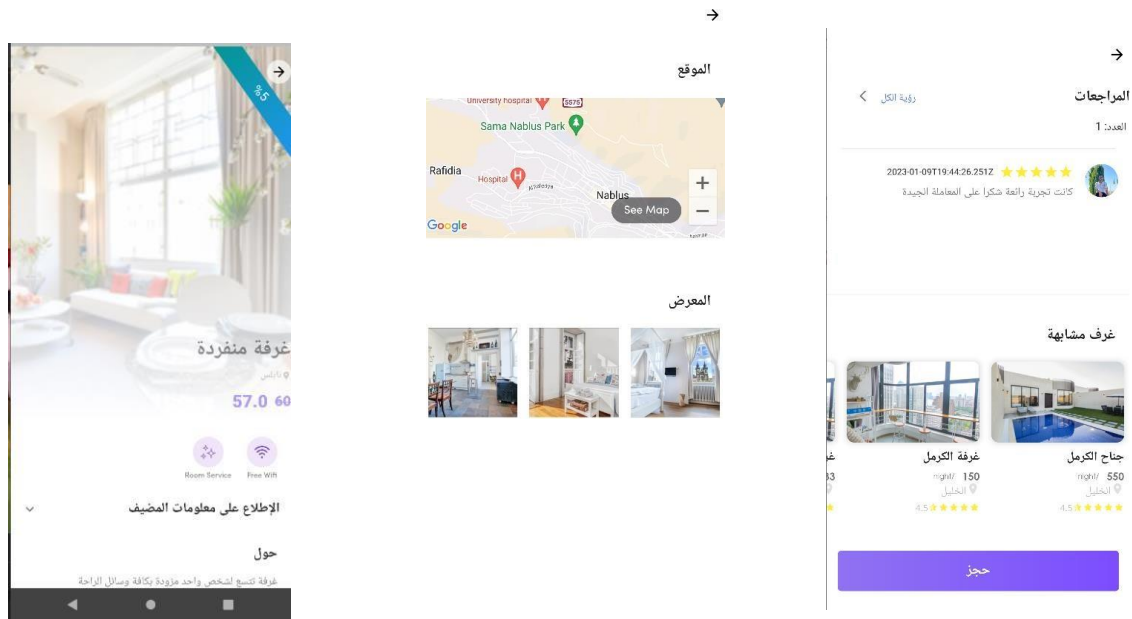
5%

غرفة منفردة

نابلس

57.0 60

Room Service Free Wifi

الإطلاع على معلومات المضيف

حول

غرفة تتسع لشخص واحد مزودة بكافة وسائل الراحة

الموقع

University hospital

5575

Sama Nablus Park

Rafidia

Hospital

Nablus

See Map

+

−

Google

المعرض

المراجعات

رؤية الكل

العدد: 1

2023-01-09T19:44:26.251Z

كانت تجربة رائعة شكرا على المعاملة الجيدة

غرف مشابهة

جناح الكرمل

550 night/

الخليل

4.5

غرفة الكرمل

150 night/

الخليل

4.5

غ

43

حجز